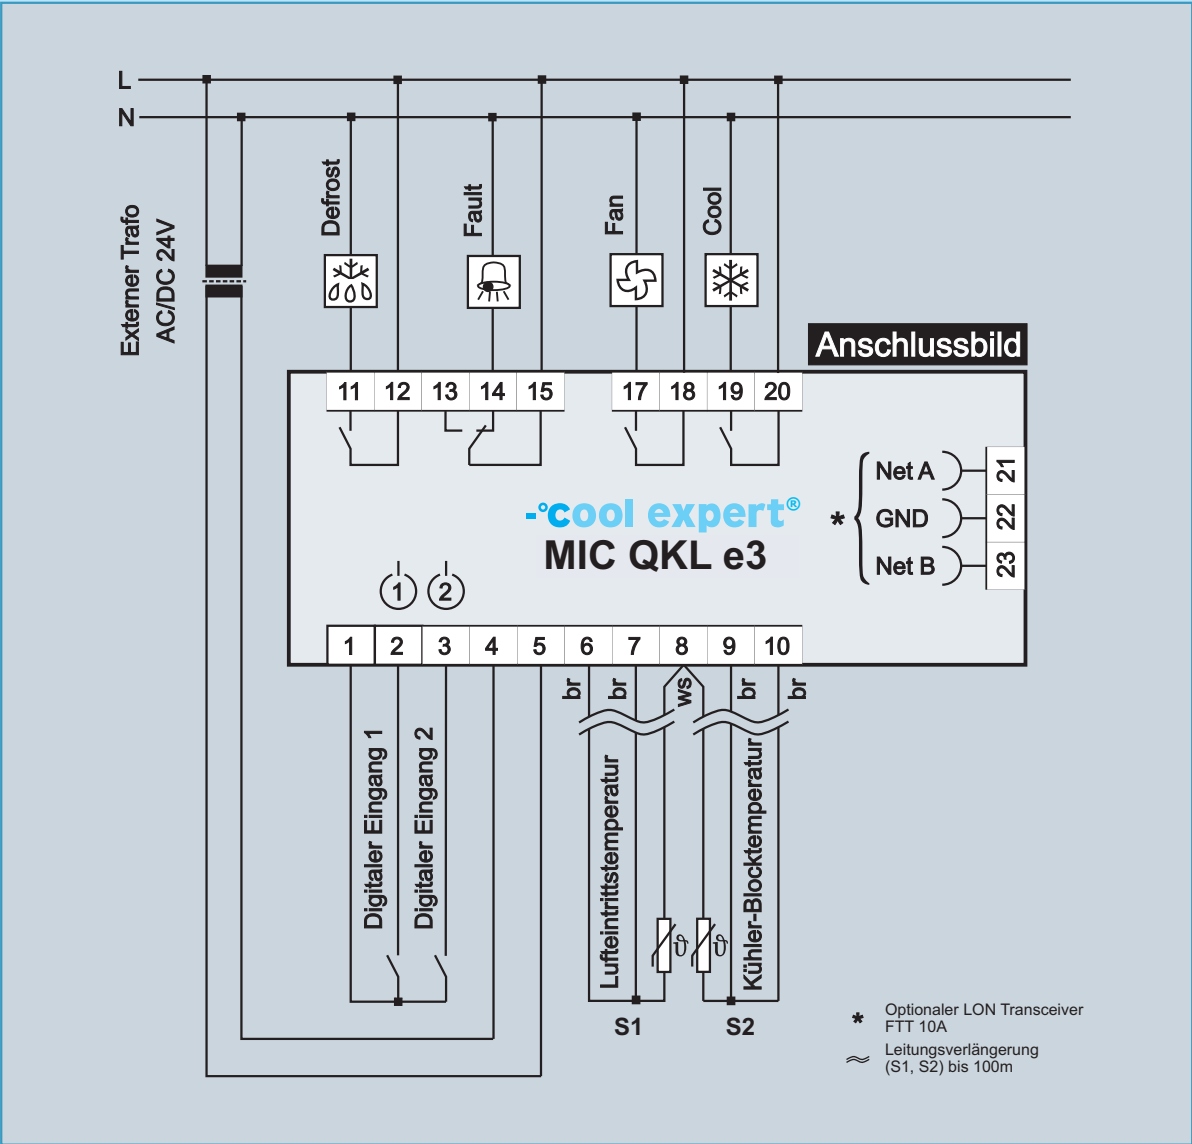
L

N

Externer Trafo AC/DC 24V

Defrost

Fault

Fan

Cool

Anschlussbild

| 11 | 12 | 13 | 14 | 15 |
|---|---|---|---|---|

| 17 | 18 | 19 | 20 |
|---|---|---|---|

-°cool expert®
MIC QKL e3

Net A 21
GND 22
Net B 23

*

1 2

| 1 | 2 | 3 | 4 | 5 | 6 | 7 | 8 | 9 | 10 |
|---|---|---|---|---|---|---|---|---|---|

br br ws br br

Digitaler Eingang 1

Digitaler Eingang 2

Lufteintrittstemperatur

Kühler-Blocktemperatur

S1

S2

* Optionaler LON Transceiver FTT 10A

≈ Leitungsverlängerung (S1, S2) bis 100m